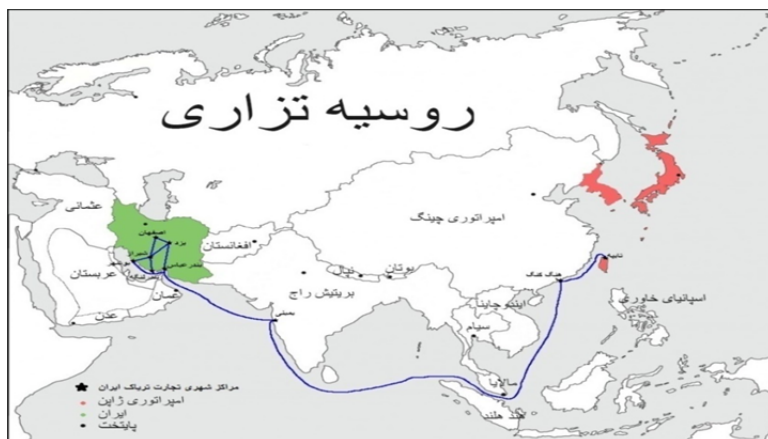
روسیه تزاری

عثمانی
اصفهان
یزد
بندر عباس
افغانستان
عربستان
عمان
عدن
امپراتوری چینگ
نپال
بوتان
بریتیش راج
بمبئی
هنگ کنگ
تایوان
اسپانیای خاوری
ایندو چاینا
سیام
مالایا
هند هلند

مراکز شهری تجارت تریاک ایران
امپراتوری ژاپن
ایران
پایتخت